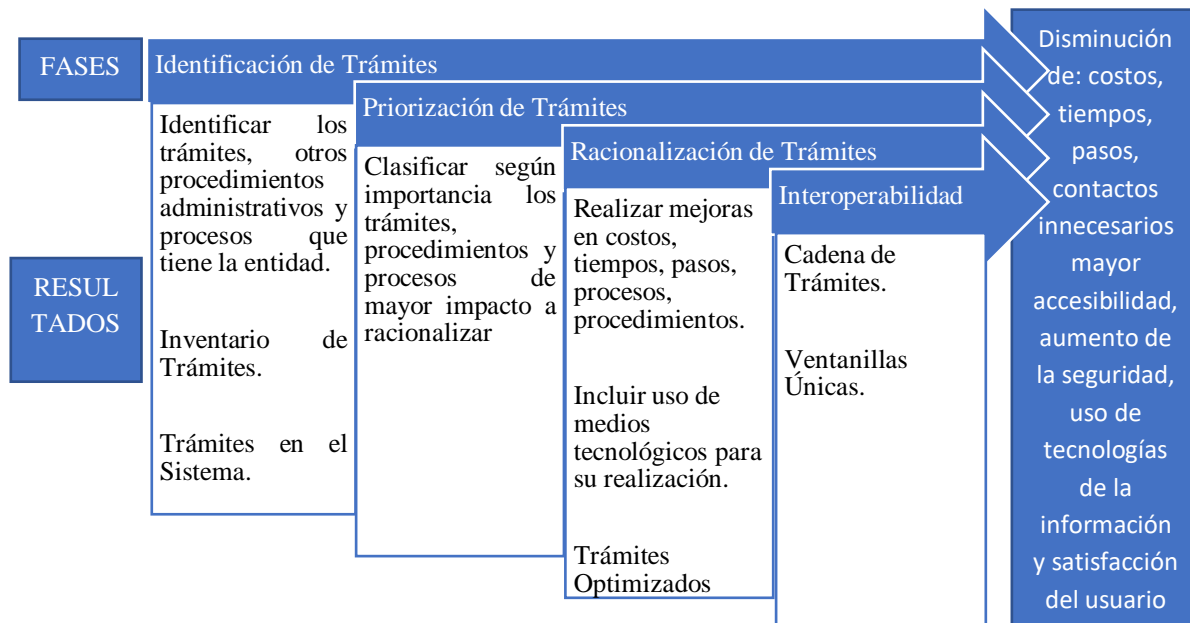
FASES

RESUL TADOS

Identificación de Trámites

Identificar los trámites, otros procedimientos administrativos y procesos que tiene la entidad.

Inventario de Trámites.

Trámites en el Sistema.

Priorización de Trámites

Clasificar según importancia los trámites, procedimientos y procesos de mayor impacto a racionalizar

Racionalización de Trámites

Realizar mejoras en costos, tiempos, pasos, procesos, procedimientos.

Incluir uso de medios tecnológicos para su realización.

Trámites Optimizados

Interoperabilidad

Cadena de Trámites.

Ventanillas Únicas.

Disminución de: costos, tiempos, pasos, contactos innecesarios mayor accesibilidad, aumento de la seguridad, uso de tecnologías de la información y satisfacción del usuario